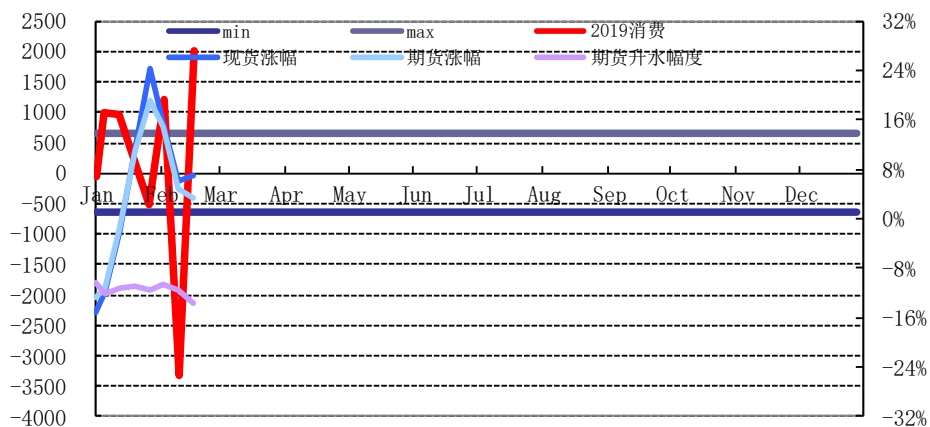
2500
2000
1500
1000
500
0
-500
-1000
-1500
-2000
-2500
-3000
-3500
-4000

min
max
2019消费
现货涨幅
期货涨幅
期货升水幅度

Jan
Feb
Mar
Apr
May
Jun
Jul
Aug
Sep
Oct
Nov
Dec

32%
24%
16%
8%
0%
-8%
-16%
-24%
-32%